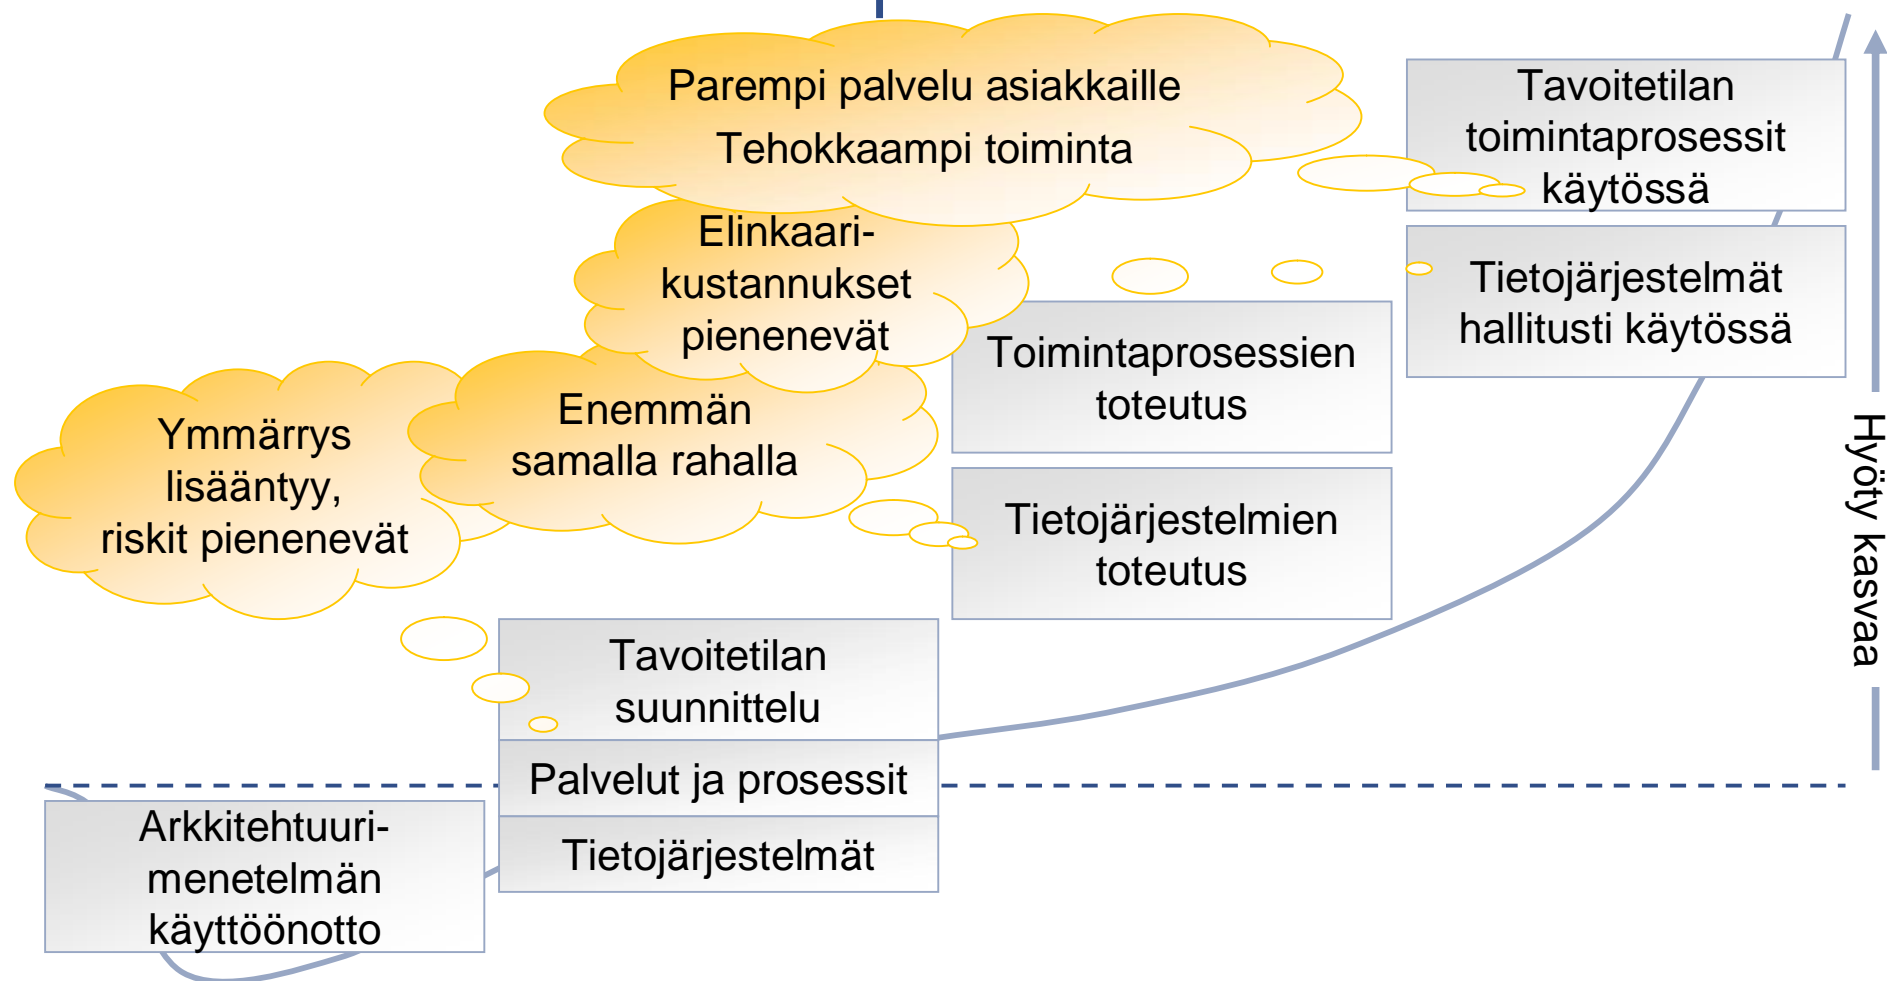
Parempi palvelu asiakkaille
Tehokkaampi toiminta

Tavoitetilan toimintaprosessit käytössä

Elinkaarikustannukset pienenevät

Tietojärjestelmät hallitusti käytössä

Toimintaprosessien toteutus

Enemmän samalla rahalla

Ymmärrys lisääntyy, riskit pienenevät

Tietojärjestelmien toteutus

Hyöty kasvaa

Tavoitetilan suunnittelu

Palvelut ja prosessit

Tietojärjestelmät

Arkkitehtuurimenetelmän käyttöönotto